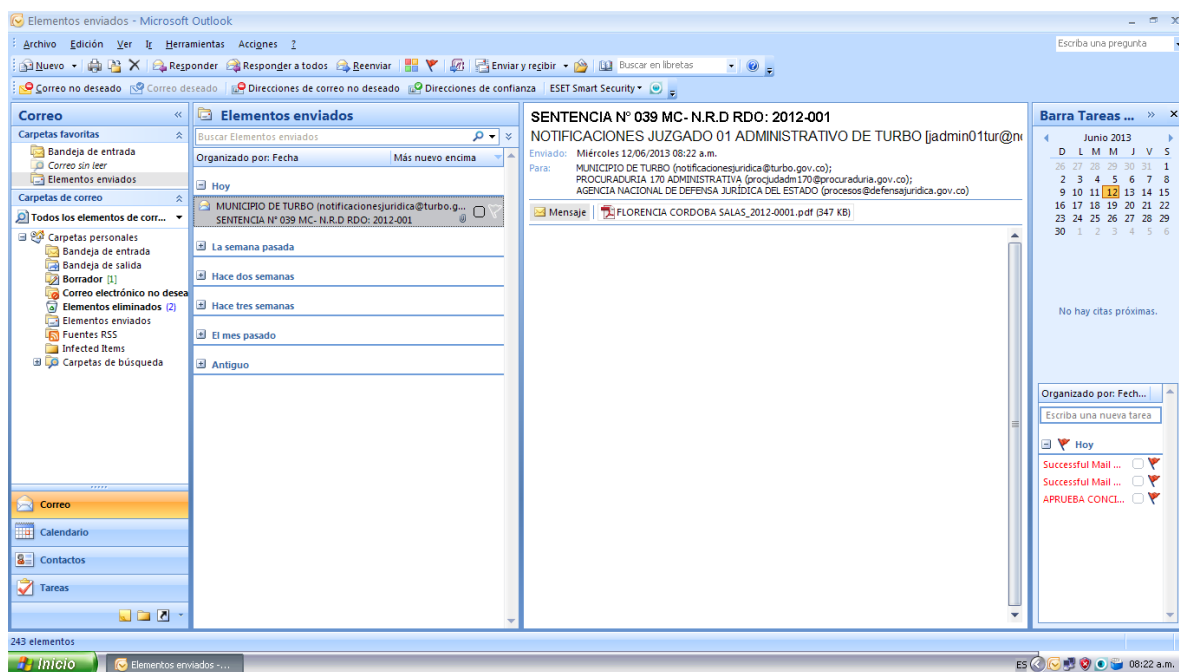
Elementos enviados - Microsoft Outlook

Archivo Edición Ver Ir Herramientas Acciones ?

Escriba una pregunta

Nuevo | Responder | Responder a todos | Reenviar | Enviar y recibir | Buscar en libretas

Correo no deseado | Correo deseado | Direcciones de correo no deseado | Direcciones de confianza | ESET Smart Security

Correo

Carpetas favoritas
Bandeja de entrada
Correo sin leer
Elementos enviados

Carpetas de correo
Todos los elementos de corr...
Carpetas personales
Bandeja de entrada
Bandeja de salida
Borrador [1]
Correo electrónico no desea
Elementos eliminados (2)
Elementos enviados
Fuentes RSS
Infected Items
Carpetas de búsqueda

Correo
Calendario
Contactos
Tareas

Elementos enviados
Buscar Elementos enviados
Organizado por: Fecha | Más nuevo encima
Hoy
MUNICIPIO DE TURBO (notificacionesjuridica@turbo.g...
SENTENCIA N° 039 MC- N.R.D RDO: 2012-001
La semana pasada
Hace dos semanas
Hace tres semanas
El mes pasado
Antiguo

SENTENCIA N° 039 MC- N.R.D RDO: 2012-001
NOTIFICACIONES JUZGADO 01 ADMINISTRATIVO DE TURBO [jadmin01tur@n
Enviado: Miércoles 12/06/2013 08:22 a.m.
Para: MUNICIPIO DE TURBO (notificacionesjuridica@turbo.gov.co); PROCURADURIA 170 ADMINISTRATIVA (procjudadm170@procuraduria.gov.co); AGENCIA NACIONAL DE DEFENSA JURÍDICA DEL ESTADO (procesos@defensajuridica.gov.co)
Mensaje | FLORENCIA CORDOBA SALAS_2012-0001.pdf (347 KB)

Barra Tareas ...
Junio 2013
| D | L | M | M | J | V | S |
|---|---|---|---|---|---|---|
| 26 | 27 | 28 | 29 | 30 | 31 | 1 |
| 2 | 3 | 4 | 5 | 6 | 7 | 8 |
| 9 | 10 | 11 | 12 | 13 | 14 | 15 |
| 16 | 17 | 18 | 19 | 20 | 21 | 22 |
| 23 | 24 | 25 | 26 | 27 | 28 | 29 |
| 30 | 1 | 2 | 3 | 4 | 5 | 6 |

No hay citas próximas.

Organizado por: Fech...
Escriba una nueva tarea
Hoy
Successful Mail ...
Successful Mail ...
APRUEBA CONCI...

243 elementos

Inicio | Elementos enviados -...
ES 08:22 a.m.